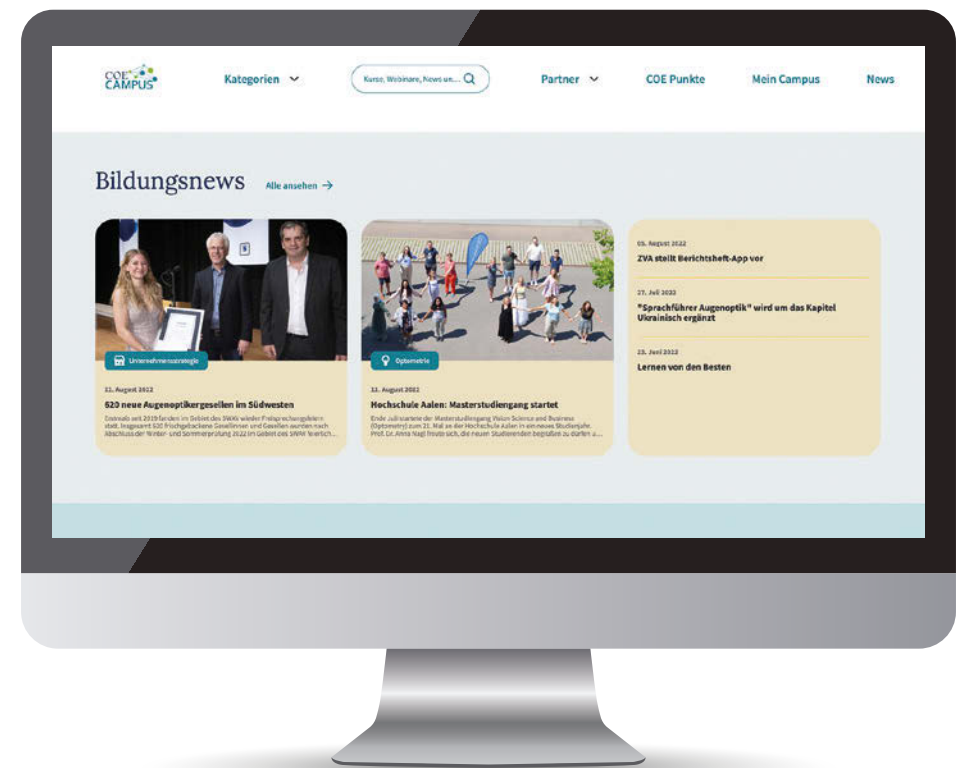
COE CAMPUS

Kategorien

Kurse, Webinare, News un...

Partner

COE Punkte

Mein Campus

News

Bildungsnews

Alle ansehen →

Unternehmensstrategie

21. August 2022

620 neue Augenoptikergesellen im Südwesten

Erstmals seit 2019 fanden im Gebiet des SWAV wieder Freisprechungsfeiern statt. Insgesamt 620 frischgebackene Gesellinnen und Gesellen wurden nach Abschluss der Winter- und Sommerprüfung 2022 im Gebiet des SWAV feierlich...

Optometrie

11. August 2022

Hochschule Aalen: Masterstudiengang startet

Ende Juli startete der Masterstudiengang Vision Science and Business (Optometry) zum 21. Mal an der Hochschule Aalen in ein neues Studienjahr. Prof. Dr. Anna Nagl freute sich, die neuen Studierenden begrüßen zu dürfen a...

05. August 2022

ZVA stellt Berichtsheft-App vor

27. Juli 2022

"Sprachführer Augenoptik" wird um das Kapitel Ukrainisch ergänzt

23. Juni 2022

Lernen von den Besten